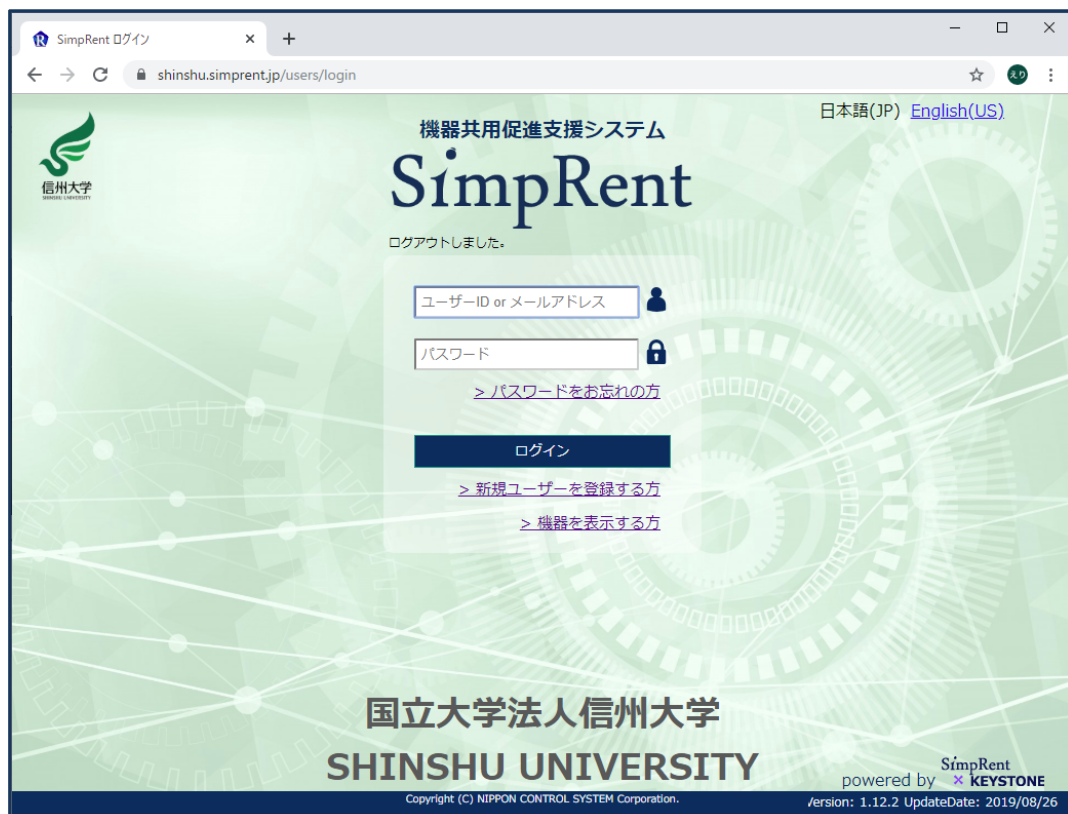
SimpRent ログイン
shinshu.simprent.jp/users/login
えり

信州大学
SHINSHU UNIVERSITY

日本語(JP) English(US)

機器共用促進支援システム
SimpRent

ログアウトしました。

ユーザーID or メールアドレス
パスワード
> パスワードをお忘れの方
ログイン
> 新規ユーザーを登録する方
> 機器を表示する方

国立大学法人信州大学
SHINSHU UNIVERSITY

powered by SimpRent × KEYSTONE

Copyright (C) NIPPON CONTROL SYSTEM Corporation.
Version: 1.12.2 UpdateDate: 2019/08/26